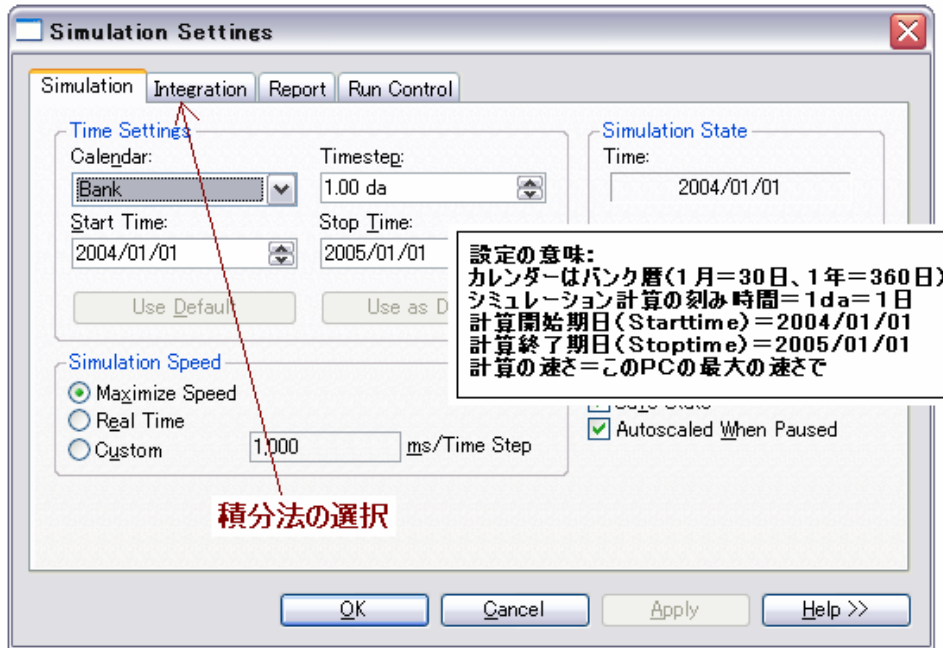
Simulation Settings

Simulation | Integration | Report | Run Control

Time Settings
Calendar:
Bank
Timestep:
1.00 da
Start Time:
2004/01/01
Stop Time:
2005/01/01
Use Default
Use as D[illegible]

Simulation State
Time:
2004/01/01

設定の意味:
カレンダーはバンク暦(1月=30日、1年=360日)
シミュレーション計算の刻み時間=1da=1日
計算開始期日(Starttime)=2004/01/01
計算終了期日(Stoptime)=2005/01/01
計算の速さ=このPCの最大の速さで

Simulation Speed
Maximize Speed
Real Time
Custom
1,000
ms/Time Step

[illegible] State
Autoscaled When Paused

積分法の選択

OK
Cancel
Apply
Help >>